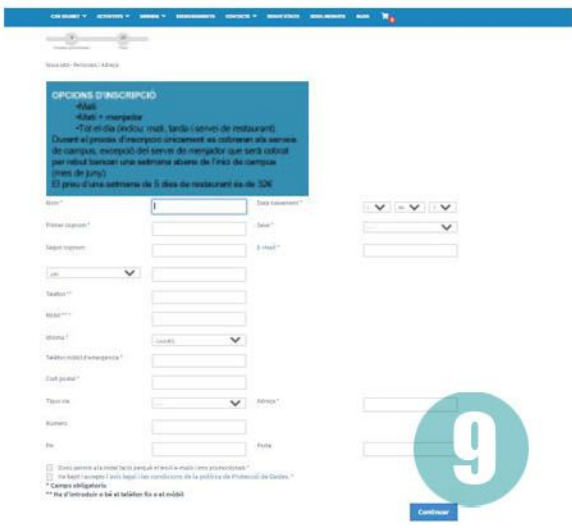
CAN BOADA ▼ ACTIVITATS ▼ SERVEIS ▼ ENSENYAMENTS CONTACTE ▼ NOVETATS SOM BONDAT BLOG

Nova alta · Persones / Adreça

OPCIONS D'INSCRIPCIÓ
•Matí
•Matí + menjador
•Tot el dia (inclou: matí, tarda i servei de restaurant)
Durant el procés d'inscripció únicament es cobraran els serveis de campus, excepció del servei de menjador que serà cobrat per rebut bancari una setmana abans de l'inici de campus (mes de juny).
El preu d'una setmana de 5 dies de restaurant és de 32€

Nom *

Data naixement *

Primer cognom *

Sexe *

Segon cognom

E-mail *

Telèfon **

Mòbil ** *

Idioma *

Català

Telèfon mòbil d'emergència *

Codi postal *

Tipus via

Adreça *

Número

Pis

Porta

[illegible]

He llegit i accepto l'avís legal i les condicions de la política de Protecció de Dades. *

* Camps obligatoris
** Ha d'introduir o bé el telèfon fix o el mòbil

9

Continuar